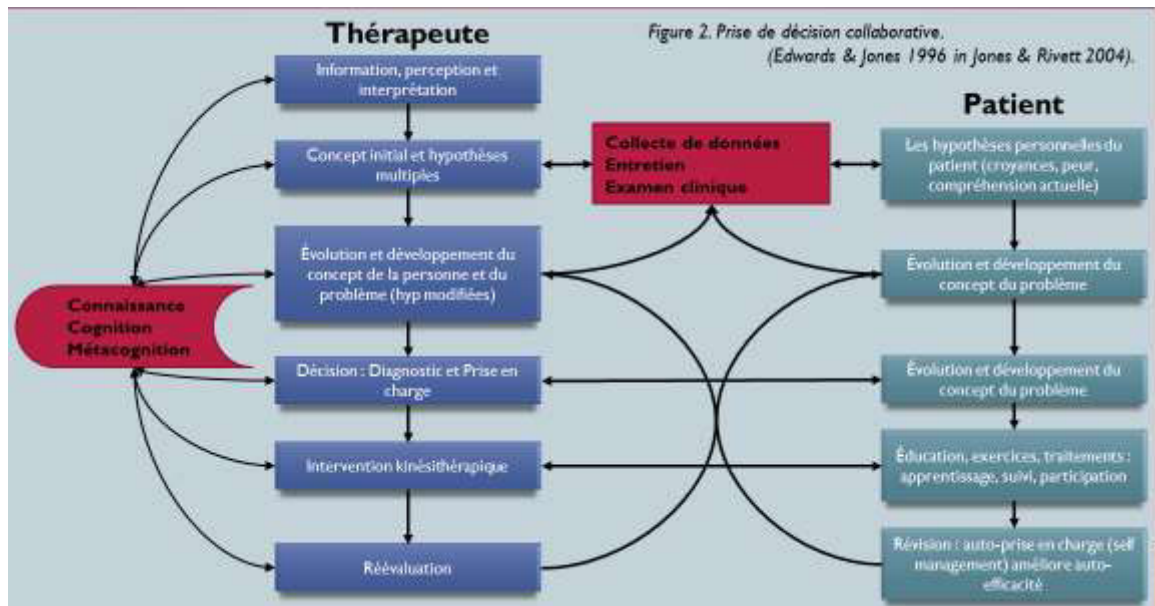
Thérapeute

Figure 2. Prise de décision collaborative.
(Edwards & Jones 1996 in Jones & Rivett 2004).

Patient

Information, perception et interprétation

Concept initial et hypothèses multiples

Collecte de données
Entretien
Examen clinique

Les hypothèses personnelles du patient (croyances, peur, compréhension actuelle)

Évolution et développement du concept de la personne et du problème (hyp modifiées)

Évolution et développement du concept du problème

Connaissance
Cognition
Métacognition

Décision : Diagnostic et Prise en charge

Évolution et développement du concept du problème

Intervention kinésithérapique

Éducation, exercices, traitements : apprentissage, suivi, participation

Réévaluation

Révision : auto-prise en charge (self management) améliore auto-efficacité